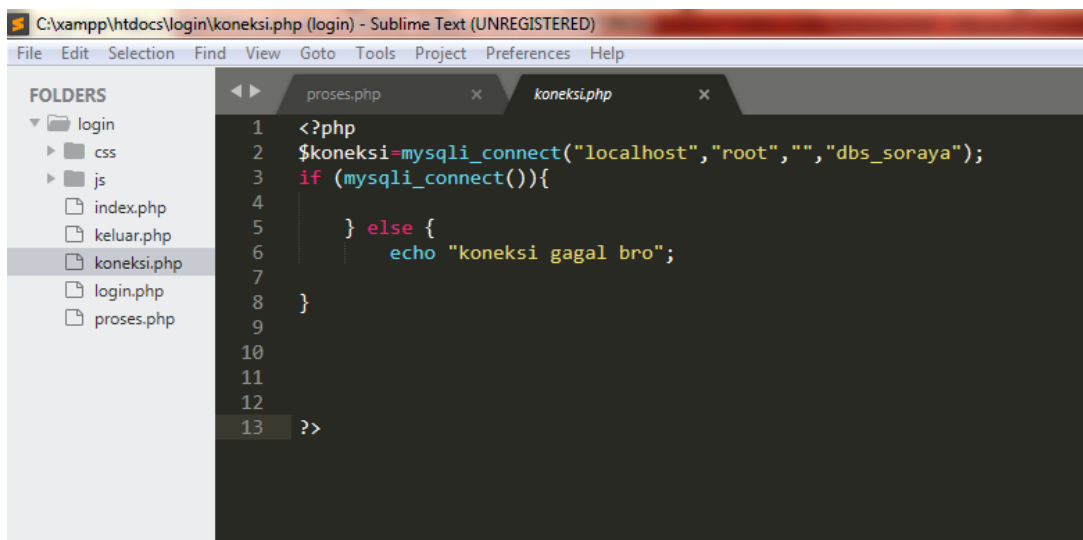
C:\xampp\htdocs\login\koneksi.php (login) - Sublime Text (UNREGISTERED)

File Edit Selection Find View Goto Tools Project Preferences Help

FOLDERS
login
css
js
index.php
keluar.php
koneksi.php
login.php
proses.php

proses.php ×
koneksi.php ×

1 <?php
2 $koneksi=mysqli_connect("localhost","root","","dbs_soraya");
3 if (mysqli_connect()){
4
5 } else {
6 echo "koneksi gagal bro";
7
8 }
9
10
11
12
13 ?>